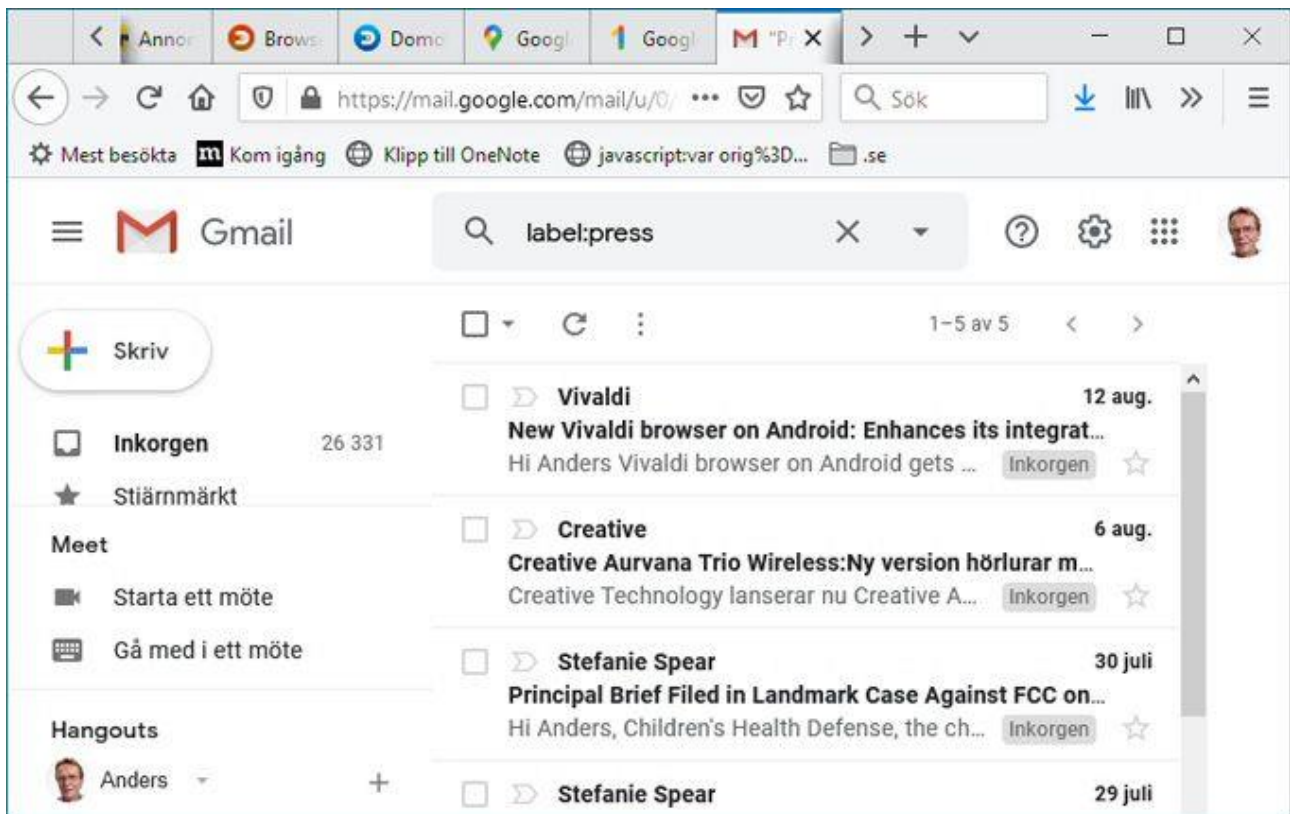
Anno | Brows | Dome | Googl | Googl | "P | +

https://mail.google.com/mail/u/0/ ••• | Sök

Mest besökta | Kom igång | Klipp till OneNote | javascript:var orig%3D... | .se

Gmail

label:press

Skriv

1–5 av 5

Inkorgen 26 331

Stjärnmärkt

Meet

Starta ett möte

Gå med i ett möte

Hangouts

Anders

Vivaldi 12 aug.
New Vivaldi browser on Android: Enhances its integrat...
Hi Anders Vivaldi browser on Android gets ... Inkorgen

Creative 6 aug.
Creative Aurvana Trio Wireless:Ny version hörlurar m...
Creative Technology lanserar nu Creative A... Inkorgen

Stefanie Spear 30 juli
Principal Brief Filed in Landmark Case Against FCC on...
Hi Anders, Children's Health Defense, the ch... Inkorgen

Stefanie Spear 29 juli